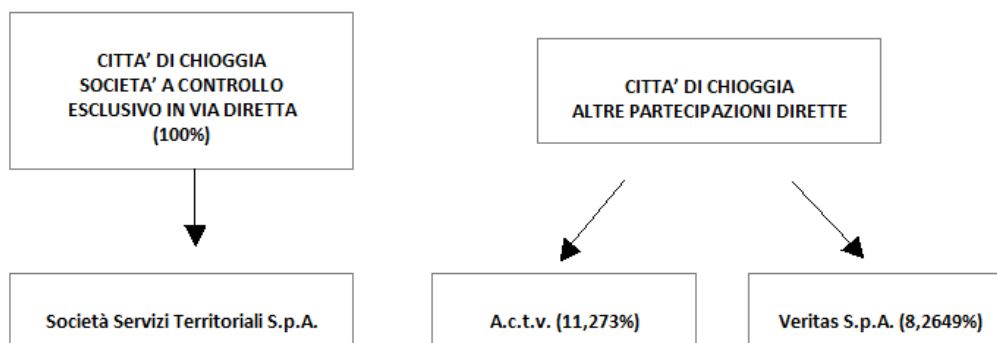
CITTA' DI CHIOGGIA
SOCIETA' A CONTROLLO
ESCLUSIVO IN VIA DIRETTA
(100%)

CITTA' DI CHIOGGIA
ALTRE PARTECIPAZIONI DIRETTE

Società Servizi Territoriali S.p.A.

A.c.t.v. (11,273%)

Veritas S.p.A. (8,2649%)